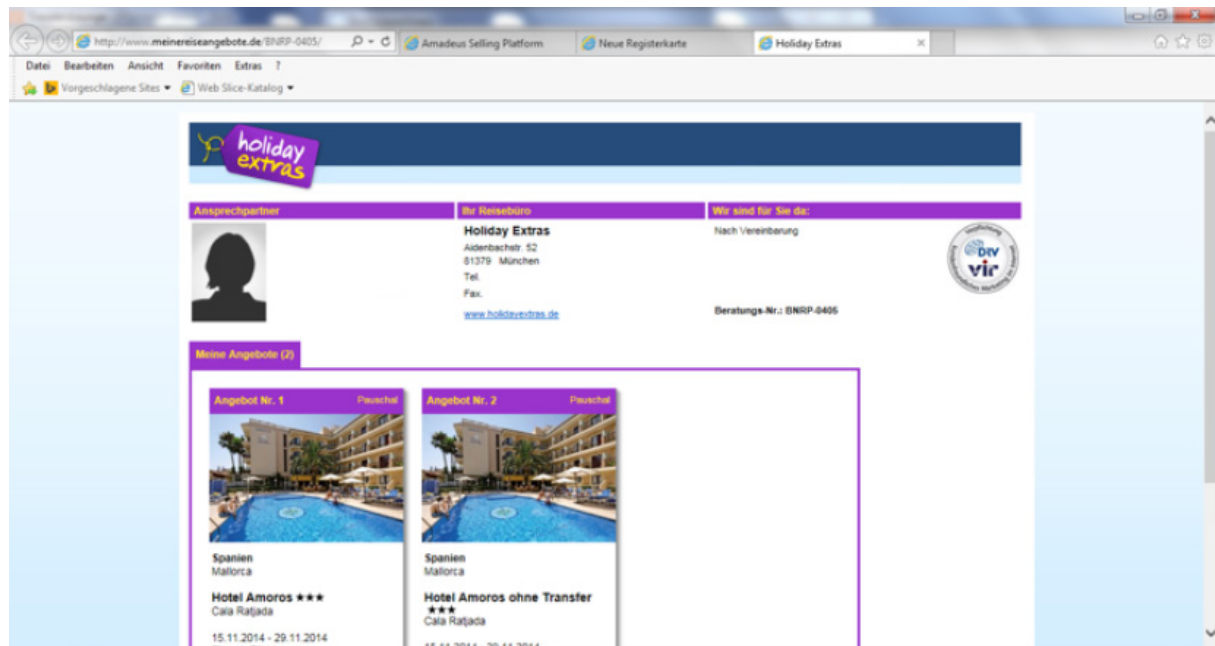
http://www.meinereiseangebote.de/BNRP-0405/
Amadeus Selling Platform
Neue Registerkarte
Holiday Extras

Datei Bearbeiten Ansicht Favoriten Extras ?
Vorgeschlagene Sites ▾ Web Slice-Katalog ▾

holiday extras

Ansprechpartner

Ihr Reisebüro
Holiday Extras
Aidenbachstr. 52
81379 München
Tel.
Fax.
www.holidayextras.de

Wir sind für Sie da:
Nach Vereinbarung

Beratungs-Nr.: BNRP-0405

DRV vir

Meine Angebote (2)

Angebot Nr. 1 Pauschal
Spanien
Mallorca
Hotel Amoros ★★★
Cala Ratjada
15.11.2014 - 29.11.2014

Angebot Nr. 2 Pauschal
Spanien
Mallorca
Hotel Amoros ohne Transfer ★★★
Cala Ratjada
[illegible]